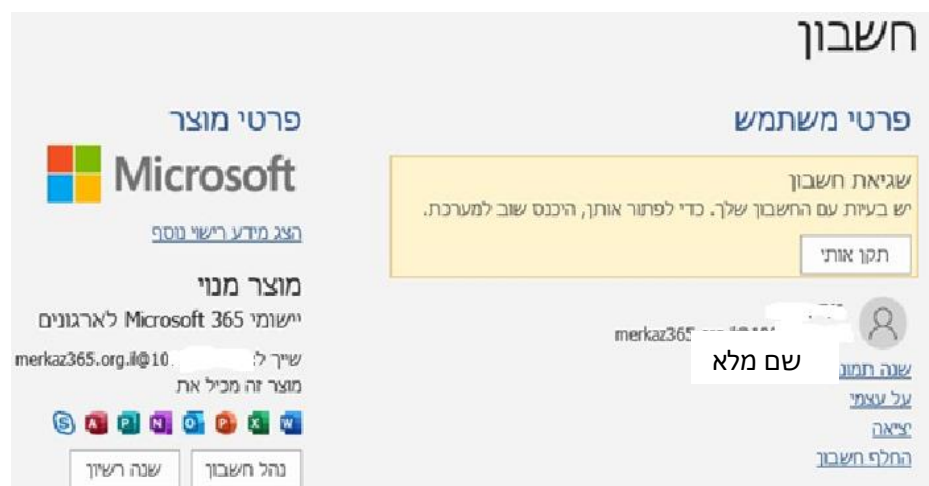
חשבון

פרטי משתמש

שגיאת חשבון
יש בעיות עם החשבון שלך. כדי לפתור אותן, היכנס שוב למערכת.

תקן אותי

merkaz365 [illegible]

שם מלא

שנה תמונה
על עצמי
יציאה
החלף חשבון

פרטי מוצר

Microsoft

הצג מידע רישוי נוסף

מוצר מנוי
יישומי Microsoft 365 לארגונים
שייך ל: merkaz365.org.il@10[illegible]
מוצר זה מכיל את

נהל חשבון
שנה רשיון